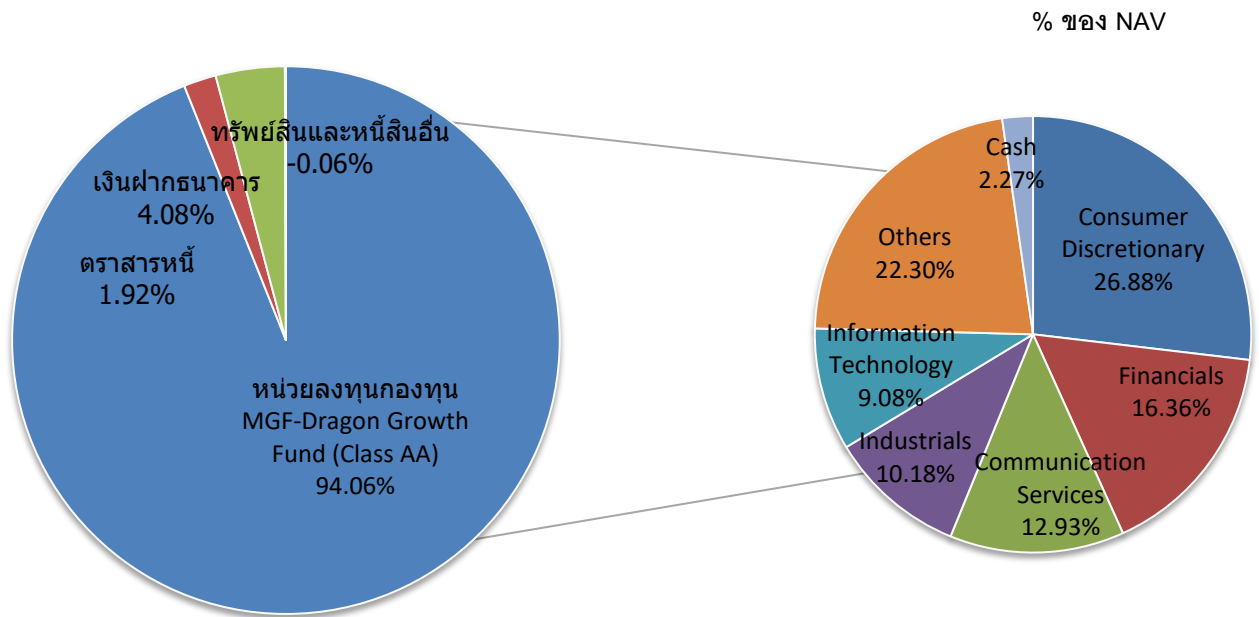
% ของ NAV

ทรัพย์สินและหนี้สินอื่น
-0.06%

เงินฝากธนาคาร
4.08%

ตราสารหนี้
1.92%

หน่วยลงทุนกองทุน
MGF-Dragon Growth
Fund (Class AA)
94.06%

Cash
2.27%

Others
22.30%

Consumer
Discretionary
26.88%

Information
Technology
9.08%

Financials
16.36%

Industrials
10.18%

Communication
Services
12.93%